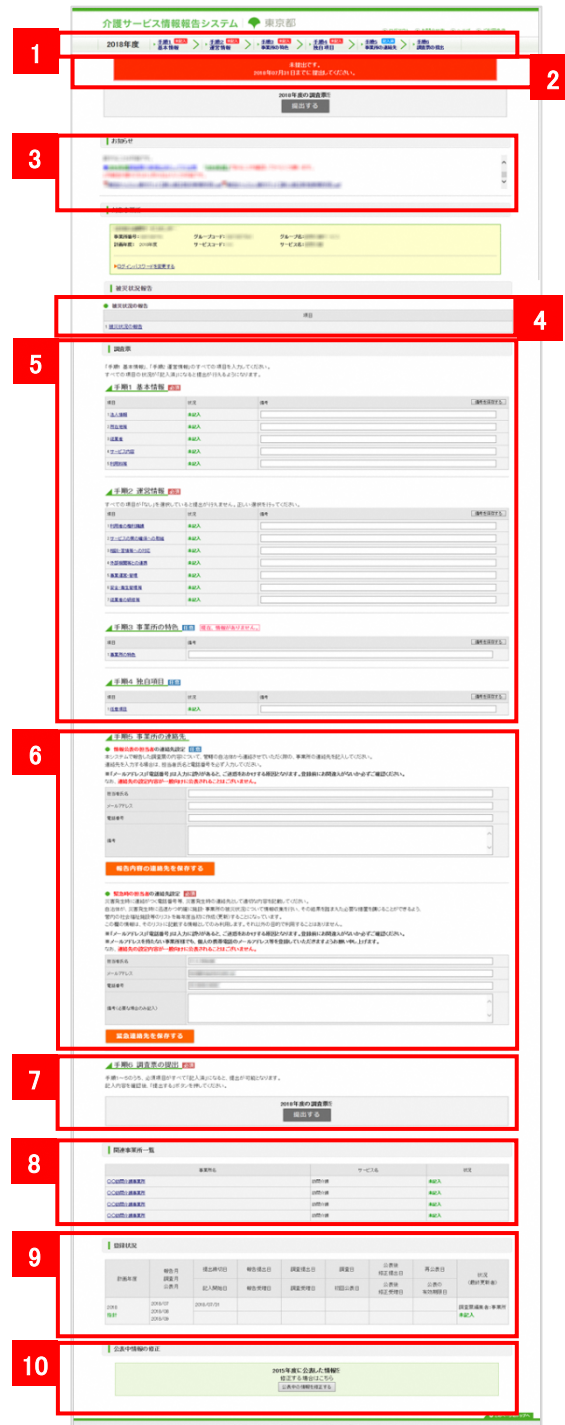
介護サービス情報報告システム 東京都

1

2018年度 手順1 基本情報 手順2 運営情報 手順3 事業所の特色 手順4 独自項目 手順5 事業所の連絡先 手順6 調査票の提出

2

未提出です。
2018年07月31日までに提出してください。

2018年度の調査票を
提出する

3

お知らせ

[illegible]

事業所番号 グループコード グループ名
診療年度 2018年度 サービスコード サービス名

ログインパスワードを変更する

被災状況報告

4

被災状況の報告

項目

被災状況の報告

5

調査票

「手順1 基本情報」、「手順2 運営情報」のすべての項目を入力してください。
すべての項目の状況が「記入済」になると提出が行えるようになります。

手順1 基本情報 必須

| 項目 | 状況 | 備考 |
|---|---|---|
| 1.基本情報 | 未記入 | |
| 2.所在地等 | 未記入 | |
| 3.従業者 | 未記入 | |
| 4.サービス内容 | 未記入 | |
| 5.利用料等 | 未記入 | |

手順2 運営情報 必須

すべての項目の「なし」を選択していると提出が行えません。正しい選択を行ってください。

| 項目 | 状況 | 備考 |
|---|---|---|
| 1.利用者の権利擁護 | 未記入 | |
| 2.サービスの質の確保への取組 | 未記入 | |
| 3.相談・苦情等への対応 | 未記入 | |
| 4.外部機関等との連携 | 未記入 | |
| 5.事業運営・管理 | 未記入 | |
| 6.安全・衛生管理等 | 未記入 | |
| 7.従業者の研修等 | 未記入 | |

手順3 事業所の特色 任意 現在、情報がありません。

| 項目 | 備考 |
|---|---|
| 1.事業所の特色 | |

手順4 独自項目 任意

| 項目 | 状況 | 備考 |
|---|---|---|
| 1.独自項目 | 未記入 | |

6

手順5 事業所の連絡先

情報公表の担当者の連絡先設定 任意

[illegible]

担当者氏名
メールアドレス
電話番号
備考

報告内容の連絡先を保存する

緊急時の担当者の連絡先設定 必須

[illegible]

担当者氏名
メールアドレス
電話番号
備考

緊急連絡先を保存する

7

手順6 調査票の提出 必須

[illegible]

2018年度の調査票を
提出する

8

関連事業所一覧

| 事業所名 | サービス | 状況 |
|---|---|---|
| ○○訪問介護事業所 | 訪問介護 | 未記入 |
| ○○訪問介護事業所 | 訪問介護 | 未記入 |
| ○○訪問介護事業所 | 訪問介護 | 未記入 |
| ○○訪問介護事業所 | 訪問介護 | 未記入 |

9

該当状況

| 計画年度 | 報告月 調査月 公表月 | 提出期日 / 記入開始日 | 報告提出日 / 報告受理日 | 調査提出日 / 調査受理日 | 調査日 / 初回公表日 | 公表後修正提出日 / 公表後修正受理日 | 再公表日 / 公表の取消期日 | 状況 |
|---|---|---|---|---|---|---|---|---|
| 2018 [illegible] | 2018/07 2018/08 2018/09 | 2018/07/31 | | | | | | 調査票編集者:事業所 未記入 |

10

公表中情報の修正

2015年度に公表した情報を
修正する場合はこちら
公表中の情報を修正する